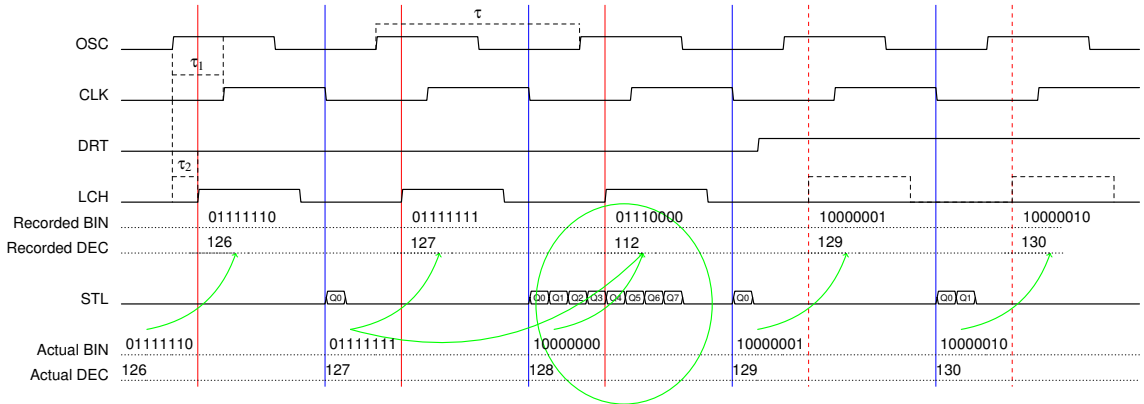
τ

OSC

$\tau_1$

CLK

DRT

$\tau_2$

LCH

Recorded BIN
01111110
01111111
01110000
10000001
10000010

Recorded DEC
126
127
112
129
130

STL
Q0
Q0 Q1 Q2 Q3 Q4 Q5 Q6 Q7
Q0
Q0 Q1

Actual BIN
01111110
01111111
10000000
10000001
10000010

Actual DEC
126
127
128
129
130